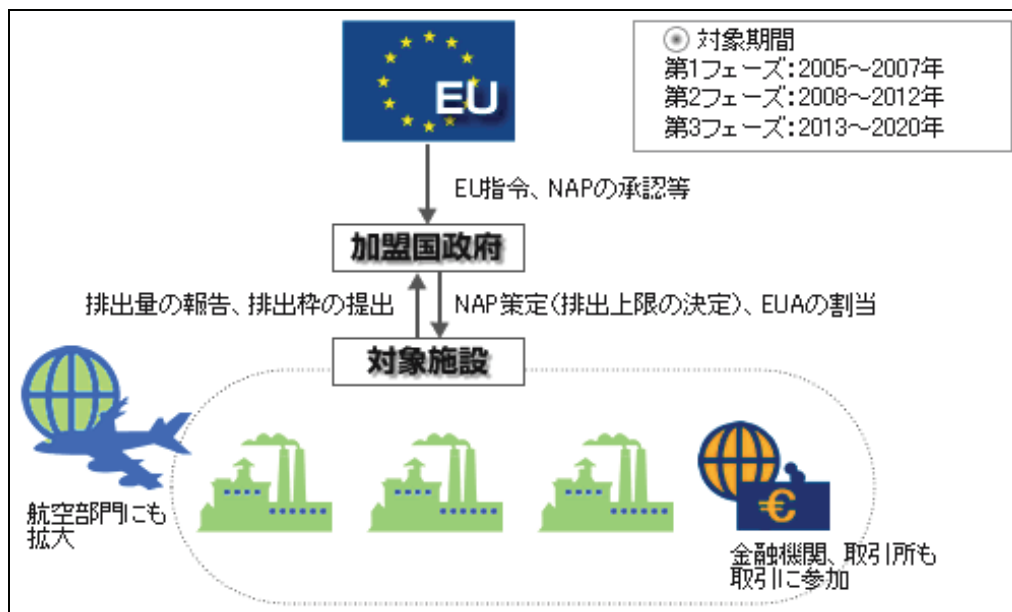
EU

◉ 対象期間
第1フェーズ：2005～2007年
第2フェーズ：2008～2012年
第3フェーズ：2013～2020年

EU指令、NAPの承認等

加盟国政府

排出量の報告、排出枠の提出

NAP策定（排出上限の決定）、EUAの割当

対象施設

航空部門にも拡大

€

金融機関、取引所も取引に参加